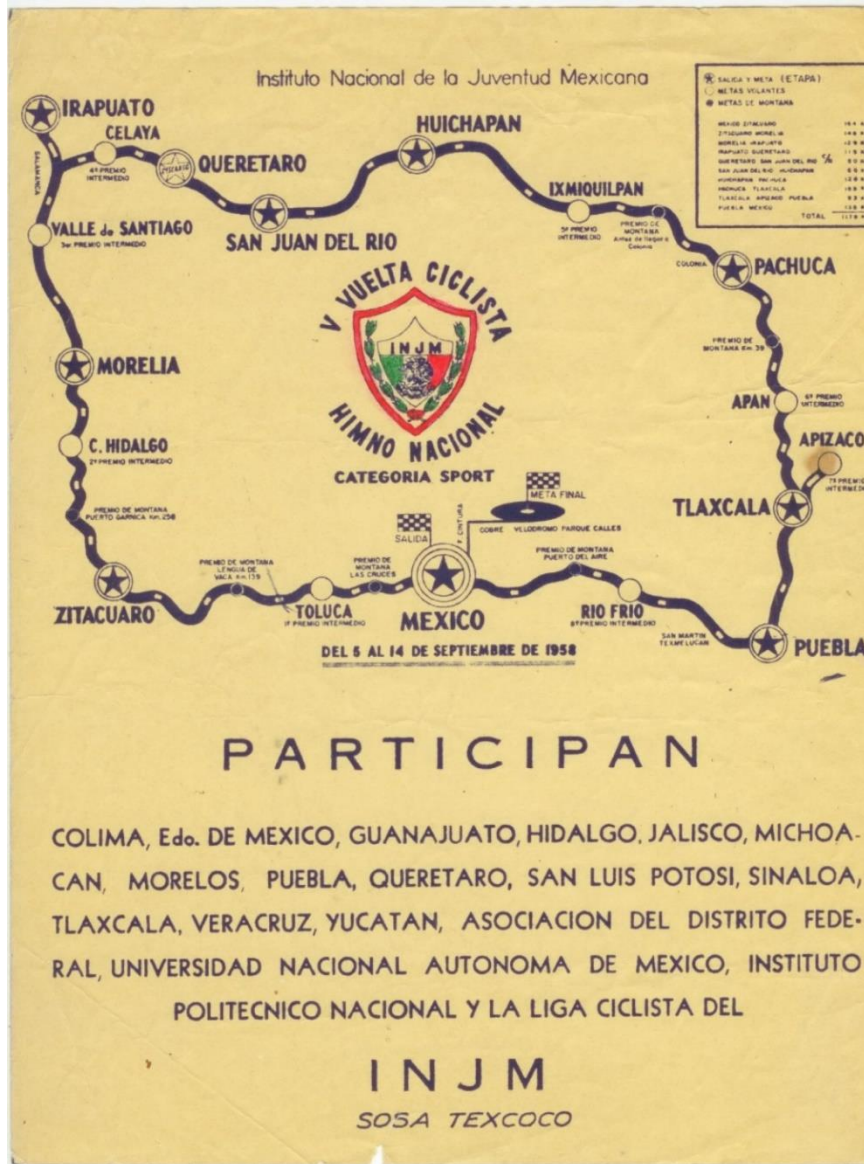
Instituto Nacional de la Juventud Mexicana

SALIDA Y META (ETAPA)
METAS VOLANTES
METAS DE MONTAÑA

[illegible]
TOTAL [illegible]

IRAPUATO
CELAYA
6º PREMIO INTERMEDIO
QUERETARO
HUICHAPAN
IXMIQUILPAN
5º PREMIO INTERMEDIO
PREMIO DE MONTAÑA
SALAMANCA
VALLE de SANTIAGO
3er PREMIO INTERMEDIO
SAN JUAN DEL RIO
COLONIA
PACHUCA
PREMIO DE MONTAÑA KM. 39
MORELIA
APAN
6º PREMIO INTERMEDIO
C. HIDALGO
2º PREMIO INTERMEDIO
APIZACO
7º PREMIO INTERMEDIO
PREMIO DE MONTAÑA PUERTO GARNICA KM. 258
TLAXCALA
V VUELTA CICLISTA
INJM
HIMNO NACIONAL
CATEGORIA SPORT
META FINAL
SALIDA
COBRE VELODROMO PARQUE CALLES
PREMIO DE MONTAÑA LENGUA DE VACA KM. 139
PREMIO DE MONTAÑA LAS CRUCES
PREMIO DE MONTAÑA PUERTO DEL AIRE
ZITACUARO
TOLUCA
1º PREMIO INTERMEDIO
MEXICO
RIO FRIO
8º PREMIO INTERMEDIO
SAN MARTIN TEXMELUCAN
PUEBLA
DEL 5 AL 14 DE SEPTIEMBRE DE 1958

PARTICIPAN

COLIMA, Edo. DE MEXICO, GUANAJUATO, HIDALGO, JALISCO, MICHOACAN, MORELOS, PUEBLA, QUERETARO, SAN LUIS POTOSI, SINALOA, TLAXCALA, VERACRUZ, YUCATAN, ASOCIACION DEL DISTRITO FEDERAL, UNIVERSIDAD NACIONAL AUTONOMA DE MEXICO, INSTITUTO POLITECNICO NACIONAL Y LA LIGA CICLISTA DEL

INJM
SOSA TEXCOCO